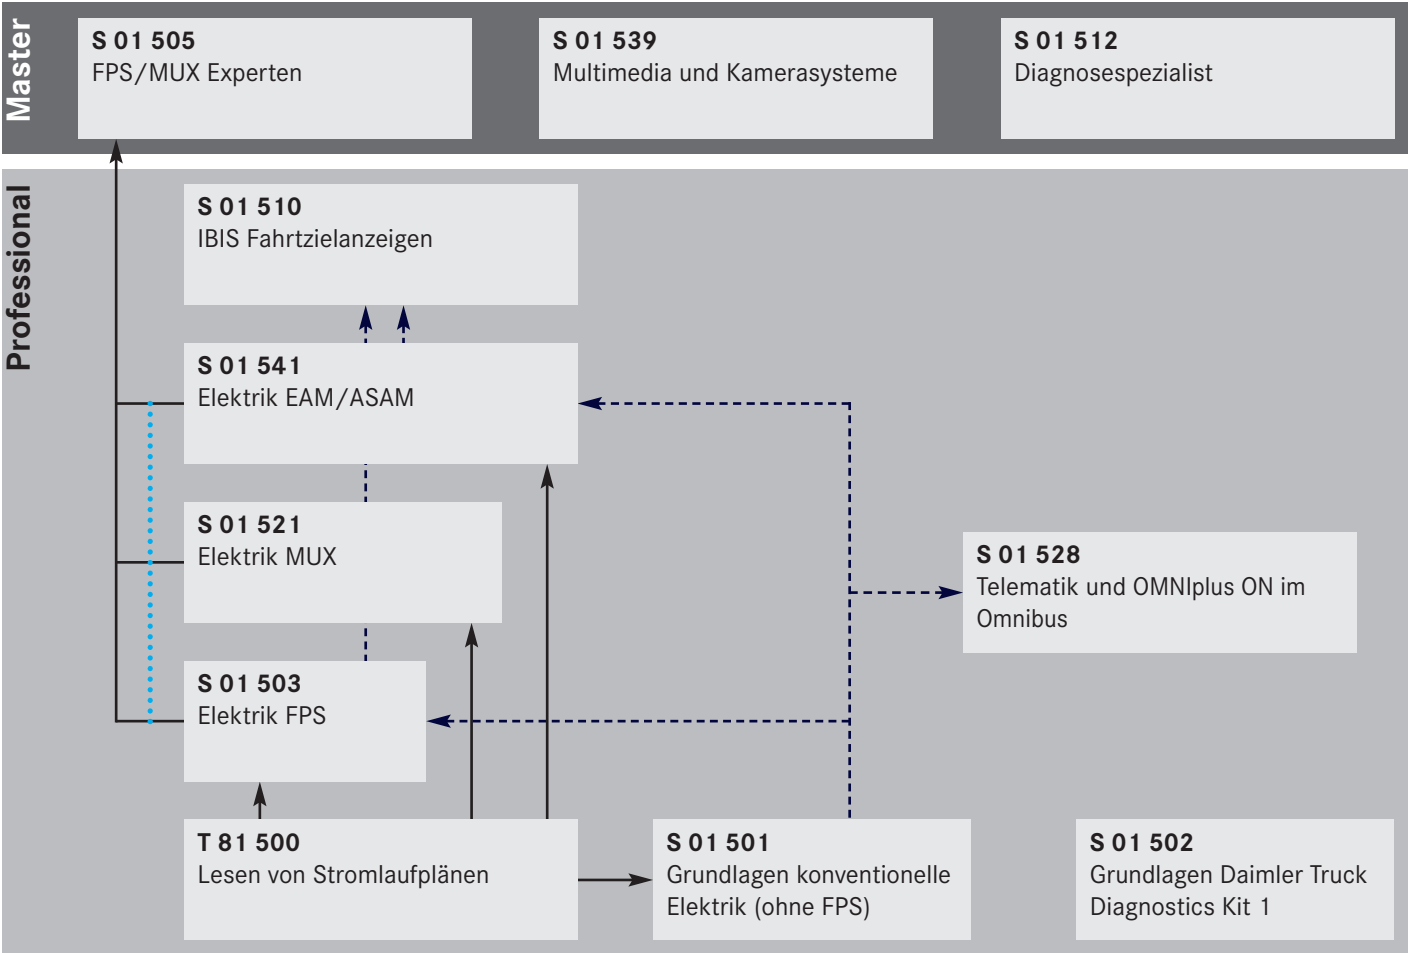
Master

S 01 505
FPS/MUX Experten

S 01 539
Multimedia und Kamerasysteme

S 01 512
Diagnosespezialist

Professional

S 01 510
IBIS Fahrtzielanzeigen

S 01 541
Elektrik EAM/ASAM

S 01 521
Elektrik MUX

S 01 528
Telematik und OMNIplus ON im Omnibus

S 01 503
Elektrik FPS

T 81 500
Lesen von Stromlaufplänen

S 01 501
Grundlagen konventionelle Elektrik (ohne FPS)

S 01 502
Grundlagen Daimler Truck Diagnostics Kit 1